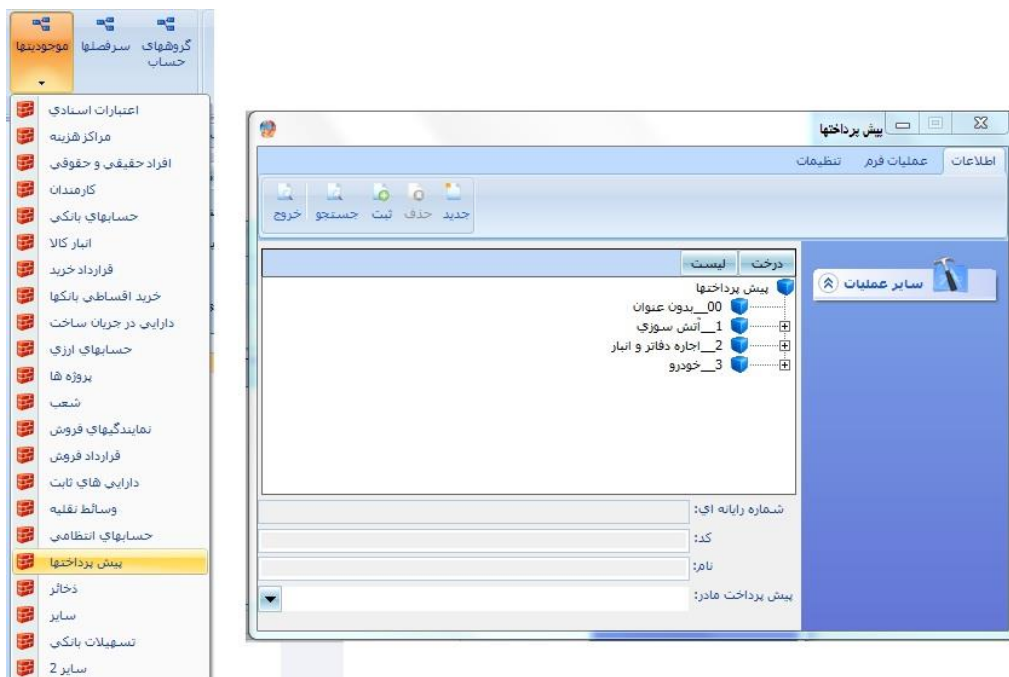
گروههای حساب سرفصلها موجودیتها

اعتبارات اسنادي
مراكزهزينه
افراد حقيقي و حقوقي
كارمندان
حسابهاي بانكي
انبار كالا
قرارداد خريد
خريد اقساطي بانكها
دارايي در جريان ساخت
حسابهاي ارزي
پروژه ها
شعب
نمايندگيهاي فروش
قرارداد فروش
دارايي هاي ثابت
وسائط نقليه
حسابهاي انتظامي
پيش پرداختها
ذخائر
ساير
تسهيلات بانكي
ساير 2

پيش پرداختها

اطلاعات عمليات فرم تنظيمات

جديد حذف ثبت جستجو خروج

سایر عملیات

درخت ليست

پيش پرداختها
00__بدون عنوان
1__آتش سوزي
2__اجاره دفاتر و انبار
3__خودرو

شماره رايانه اي:
كد:
نام:
پيش پرداخت مادر: